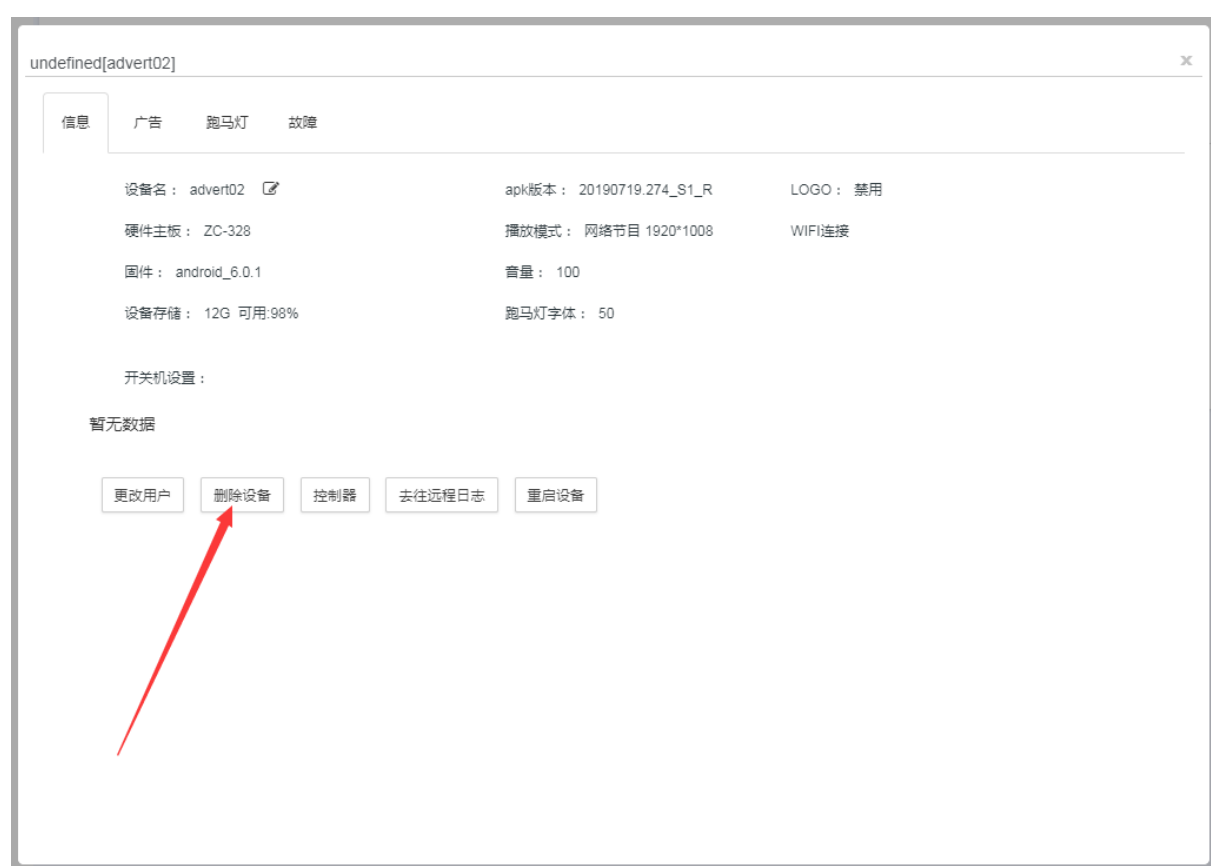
undefined[advert02]

×

信息 广告 跑马灯 故障

设备名： advert02

apk版本： 20190719.274_S1_R

LOGO： 禁用

硬件主板： ZC-328

播放模式： 网络节目 1920*1008

WIFI连接

固件： android_6.0.1

音量： 100

设备存储： 12G 可用:98%

跑马灯字体： 50

开关机设置：

暂无数据

更改用户 删除设备 控制器 去往远程日志 重启设备